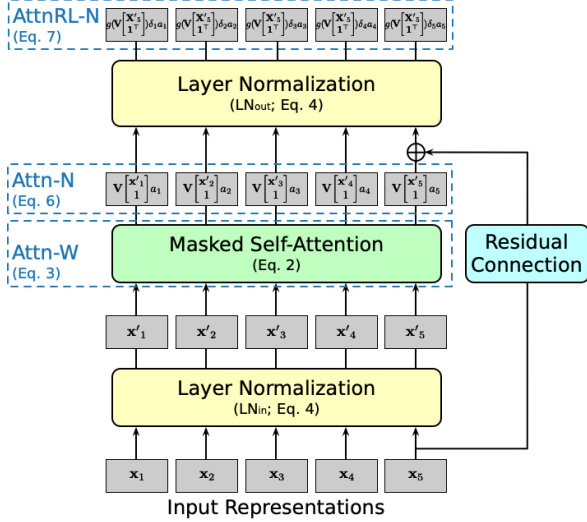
AttnRL-N
(Eq. 7)

$g(\mathbf{V}\begin{bmatrix}\mathbf{x}'_1\\ \mathbf{1}^\top\end{bmatrix}\delta_1 a_1)$ $g(\mathbf{V}\begin{bmatrix}\mathbf{x}'_2\\ \mathbf{1}^\top\end{bmatrix}\delta_2 a_2)$ $g(\mathbf{V}\begin{bmatrix}\mathbf{x}'_3\\ \mathbf{1}^\top\end{bmatrix}\delta_3 a_3)$ $g(\mathbf{V}\begin{bmatrix}\mathbf{x}'_4\\ \mathbf{1}^\top\end{bmatrix}\delta_4 a_4)$ $g(\mathbf{V}\begin{bmatrix}\mathbf{x}'_5\\ \mathbf{1}^\top\end{bmatrix}\delta_5 a_5)$

Layer Normalization
(LNout; Eq. 4)

Attn-N
(Eq. 6)

$\mathbf{V}\begin{bmatrix}\mathbf{x}'_1\\ 1\end{bmatrix}a_1$ $\mathbf{V}\begin{bmatrix}\mathbf{x}'_2\\ 1\end{bmatrix}a_2$ $\mathbf{V}\begin{bmatrix}\mathbf{x}'_3\\ 1\end{bmatrix}a_3$ $\mathbf{V}\begin{bmatrix}\mathbf{x}'_4\\ 1\end{bmatrix}a_4$ $\mathbf{V}\begin{bmatrix}\mathbf{x}'_5\\ 1\end{bmatrix}a_5$

Attn-W
(Eq. 3)

Masked Self-Attention
(Eq. 2)

Residual Connection

$\mathbf{x}'_1$ $\mathbf{x}'_2$ $\mathbf{x}'_3$ $\mathbf{x}'_4$ $\mathbf{x}'_5$

Layer Normalization
(LNin; Eq. 4)

$\mathbf{x}_1$ $\mathbf{x}_2$ $\mathbf{x}_3$ $\mathbf{x}_4$ $\mathbf{x}_5$

Input Representations